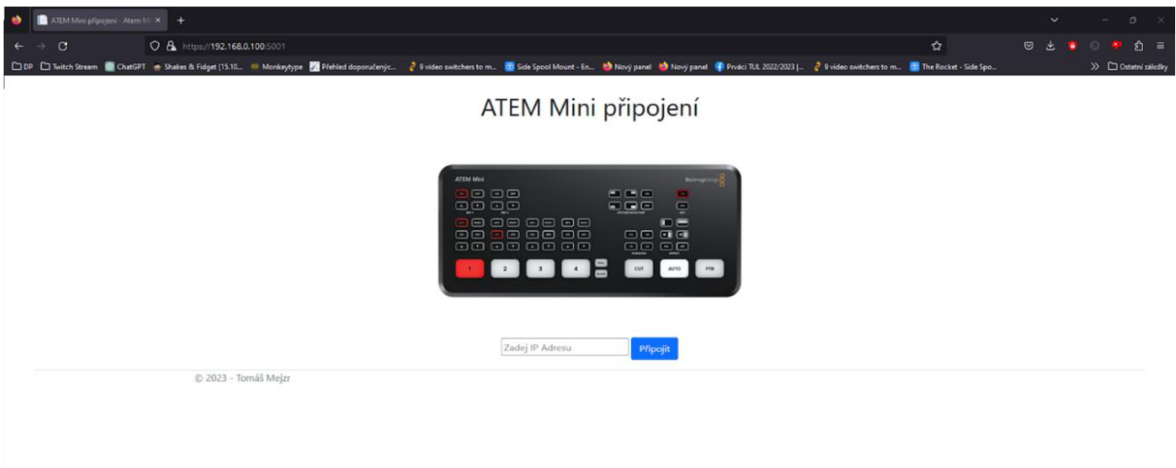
ATEM Mini připojení - Atem M ×
+
https://192.168.0.100:5001
DP Twitch Stream ChatGPT Shakes & Fidget (15.10... Monkeytype Přehled doporučených... 9 video switchers to m... Side Spool Mount - En... Nový panel Nový panel Prváci TUL 2022/2023 |... 9 video switchers to m... The Rocket - Side Spo... Ostatní záložky

ATEM Mini připojení

ATEM Mini
Blackmagicdesign
1 2 3 4 CUT AUTO FTB

Zadej IP Adresu
Připojit

© 2023 - Tomáš Mejzr